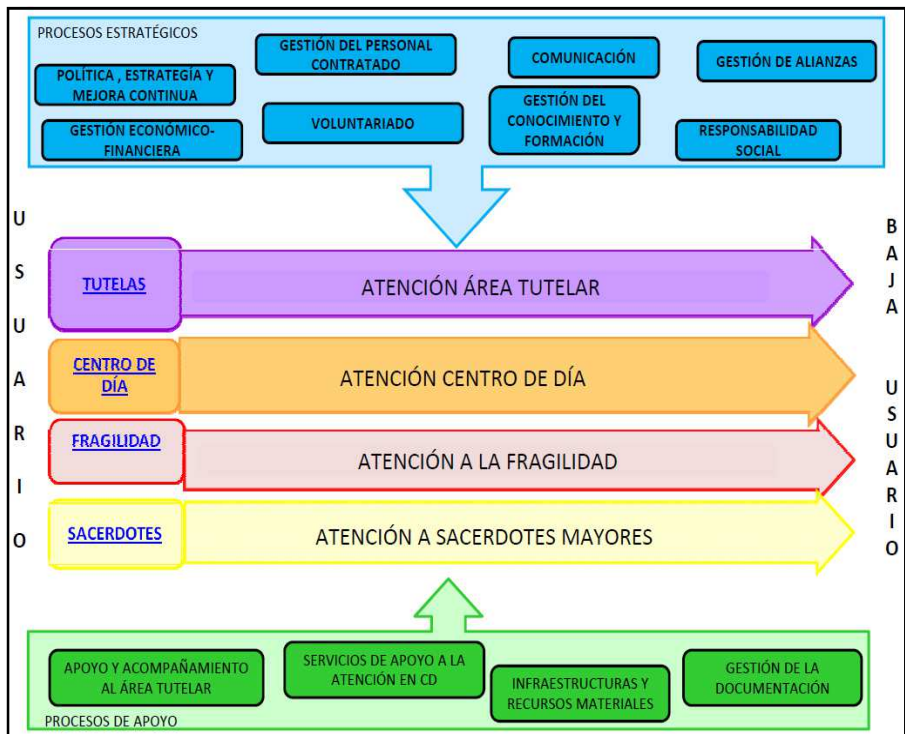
PROCESOS ESTRATÉGICOS

POLÍTICA , ESTRATEGÍA Y MEJORA CONTINUA

GESTIÓN DEL PERSONAL CONTRATADO

COMUNICACIÓN

GESTIÓN DE ALIANZAS

GESTIÓN ECONÓMICO-FINANCIERA

VOLUNTARIADO

GESTIÓN DEL CONOCIMIENTO Y FORMACIÓN

RESPONSABILIDAD SOCIAL

U S U A R I O

TUTELAS

ATENCIÓN ÁREA TUTELAR

CENTRO DE DÍA

ATENCIÓN CENTRO DE DÍA

FRAGILIDAD

ATENCIÓN A LA FRAGILIDAD

SACERDOTES

ATENCIÓN A SACERDOTES MAYORES

B A J A

U S U A R I O

APOYO Y ACOMPAÑAMIENTO AL ÁREA TUTELAR

SERVICIOS DE APOYO A LA ATENCIÓN EN CD

INFRAESTRUCTURAS Y RECURSOS MATERIALES

GESTIÓN DE LA DOCUMENTACIÓN

PROCESOS DE APOYO